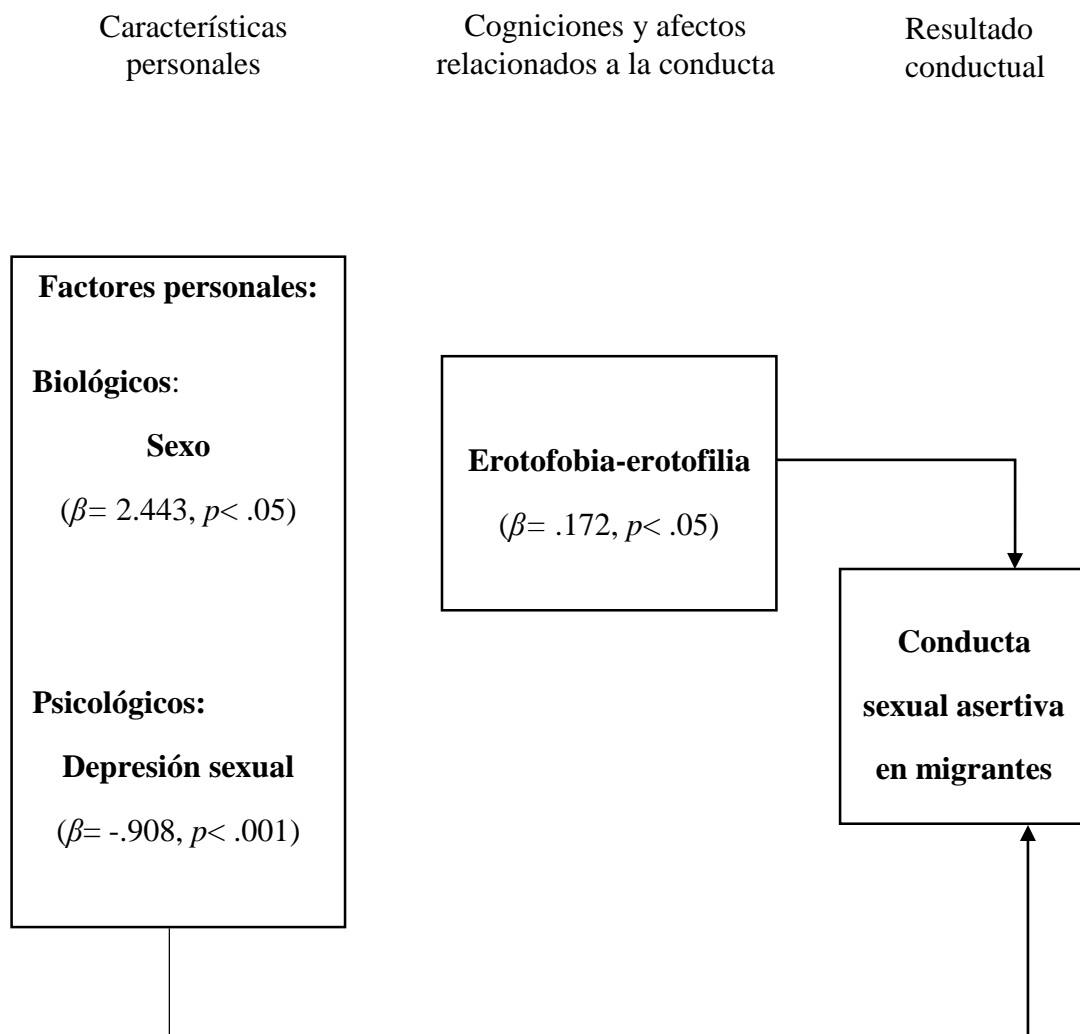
Características personales

Cognociones y afectos relacionados a la conducta

Resultado conductual

**Factores personales:**

**Biológicos**:

**Sexo**

($\beta$= 2.443, $p$< .05)

**Psicológicos:**

**Depresión sexual**

($\beta$= -.908, $p$< .001)

**Erotofobia-erotofilia**

($\beta$= .172, $p$< .05)

**Conducta sexual asertiva en migrantes**